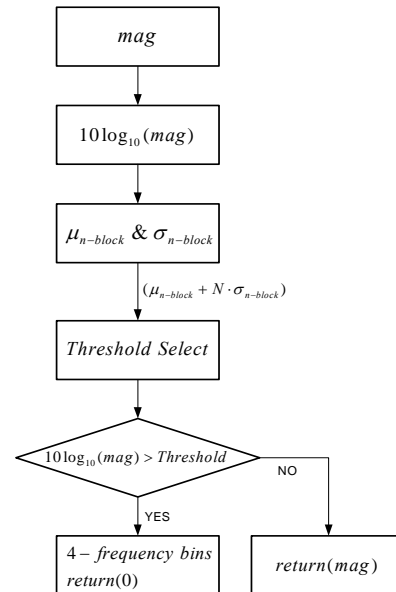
$mag$

$10\log_{10}(mag)$

$\mu_{n-block}$ & $\sigma_{n-block}$

$(\mu_{n-block} + N \cdot \sigma_{n-block})$

$Threshold\ Select$

$10\log_{10}(mag) > Threshold$

NO

YES

$4 -$ $frequency\ bins$ $return(0)$

$return(mag)$